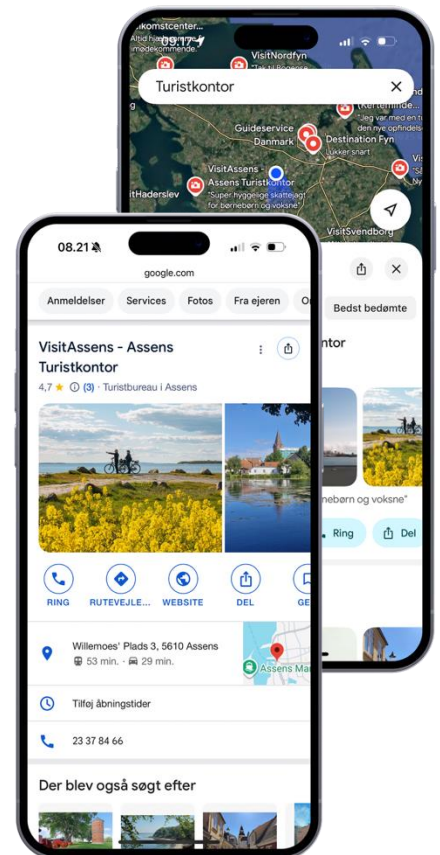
komstcenter...
Altid hjælpsomme
imødekommende

VisitNordfyn
"Tak til Bogense

Turistkontor

(Kerteminde...
"Jeg var med en t
ne ny opfindels

Guideservice
Danmark

Destination Fyn
Lukker snart

VisitAssens - Assens Turistkontor
"Super hyggelige skattejagt for børnebørn og voksne"

VisitHaderslev

VisitSvendborg

Bedst bedømte

ntor

nebørn og voksne"

Ring

Del

08.21

google.com

Anmeldelser

Services

Fotos

Fra ejeren

VisitAssens - Assens Turistkontor

4,7 ★ ⓘ (3) · Turistbureau i Assens

RING

RUTEVEJLE...

WEBSITE

DEL

GE

Willemoes' Plads 3, 5610 Assens

53 min. · 29 min.

Assens Ma

Tilføj åbningstider

23 37 84 66

Der blev også søgt efter